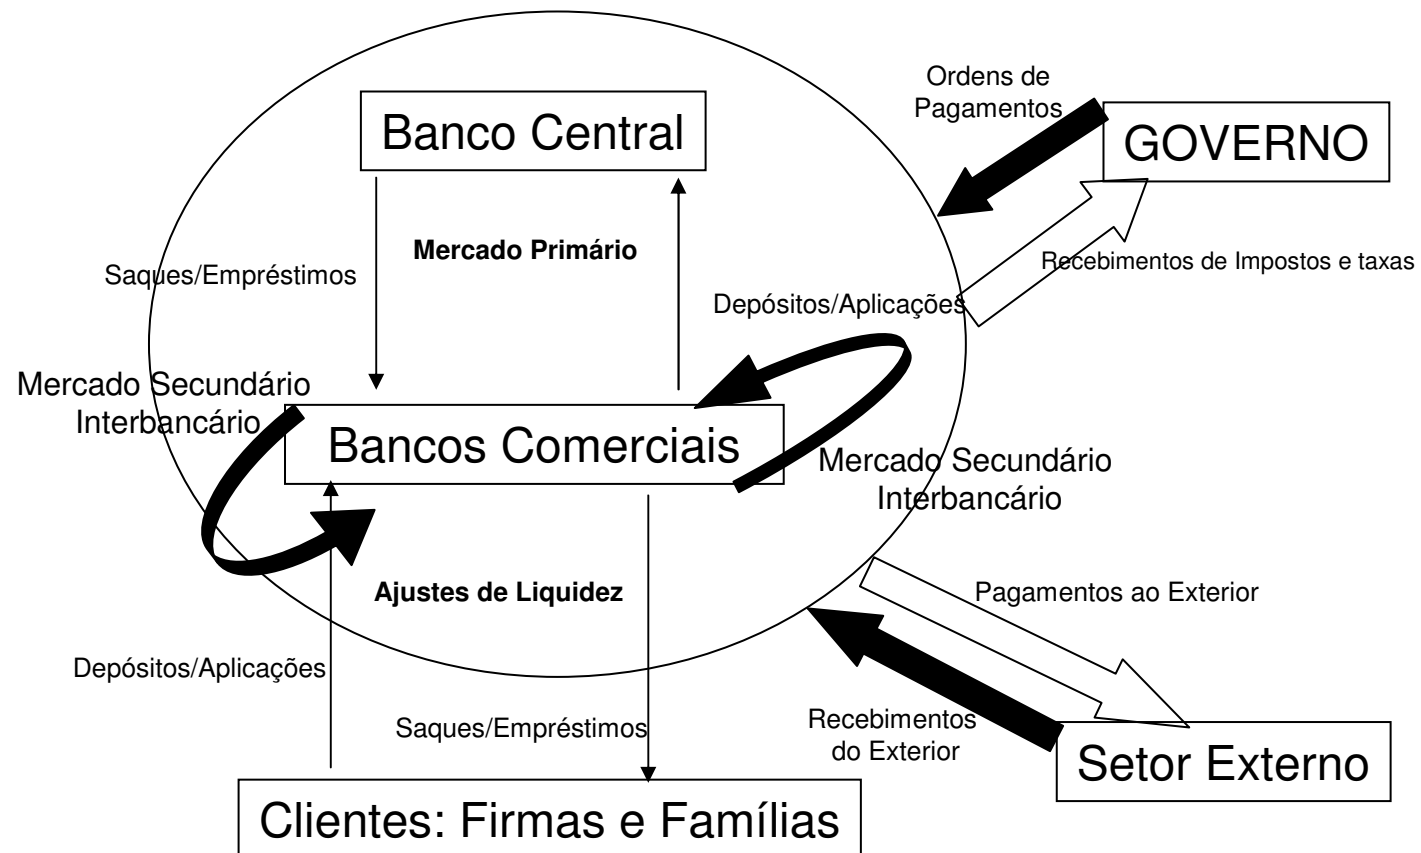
Ordens de Pagamentos

Banco Central

GOVERNO

Mercado Primário

Saques/Empréstimos

Recebimentos de Impostos e taxas

Depósitos/Aplicações

Mercado Secundário Interbancário

Bancos Comerciais

Mercado Secundário Interbancário

Ajustes de Liquidez

Pagamentos ao Exterior

Depósitos/Aplicações

Saques/Empréstimos

Recebimentos do Exterior

Setor Externo

Clientes: Firmas e Famílias